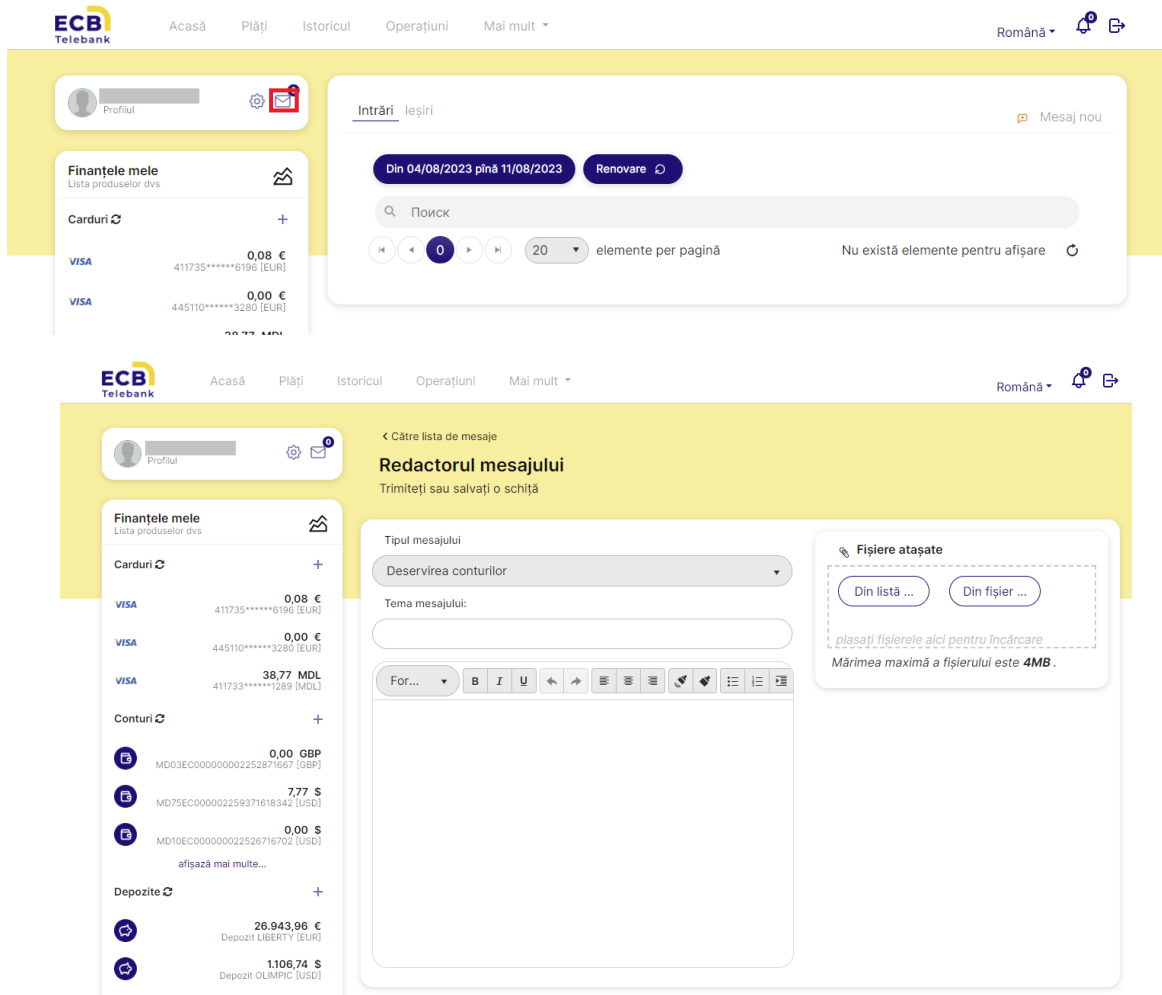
ECB Telebank

Acasă Plăți Istoricul Operațiuni Mai mult

Română 0

Profilul

Finanțele mele
Lista produselor dvs

Carduri

VISA 0,08 € 411735******6196 [EUR]

VISA 0,00 € 445110******3280 [EUR]

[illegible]

Intrări Ieșiri

Mesaj nou

Din 04/08/2023 pînă 11/08/2023 Renovare

Поиск

0 20 elemente per pagină

Nu există elemente pentru afișare

ECB Telebank

Acasă Plăți Istoricul Operațiuni Mai mult

Română 0

Profilul 0

Finanțele mele
Lista produselor dvs

Carduri

VISA 0,08 € 411735******6196 [EUR]

VISA 0,00 € 445110******3280 [EUR]

VISA 38,77 MDL 411733******1289 [MDL]

Conturi

0,00 GBP MD03EC000000002252871667 [GBP]

7,77 $ MD75EC000002259371618342 [USD]

0,00 $ MD10EC000000022526716702 [USD]

afișază mai multe...

Depozite

26.943,96 € Depozit LIBERTY [EUR]

1.106,74 $ Depozit OLIMPIC [USD]

< Către lista de mesaje

Redactorul mesajului

Trimiteți sau salvați o schiță

Tipul mesajului

Deservirea conturilor

Tema mesajului:

For... B I U

Fișiere atașate

Din listă ... Din fișier ...

plasați fișierele aici pentru încărcare

Mărimea maximă a fișierului este 4MB.